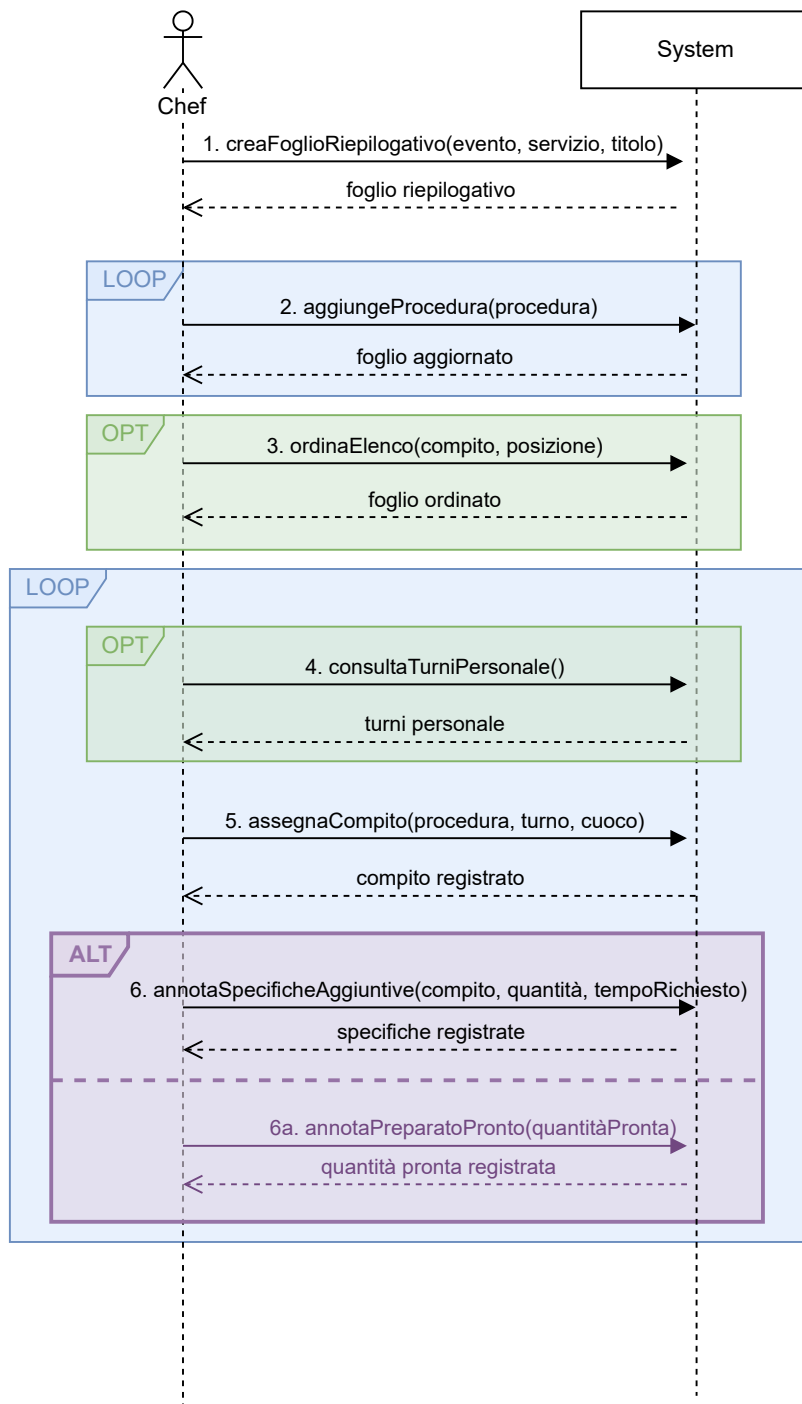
Chef

System

1. creaFoglioRiepilogativo(evento, servizio, titolo)

foglio riepilogativo

LOOP

2. aggiungeProcedura(procedura)

foglio aggiornato

OPT

3. ordinaElenco(compito, posizione)

foglio ordinato

LOOP

OPT

4. consultaTurniPersonale()

turni personale

5. assegnaCompito(procedura, turno, cuoco)

compito registrato

ALT

6. annotaSpecificheAggiuntive(compito, quantità, tempoRichiesto)

specifiche registrate

6a. annotaPreparatoPronto(quantitàPronta)

quantità pronta registrata